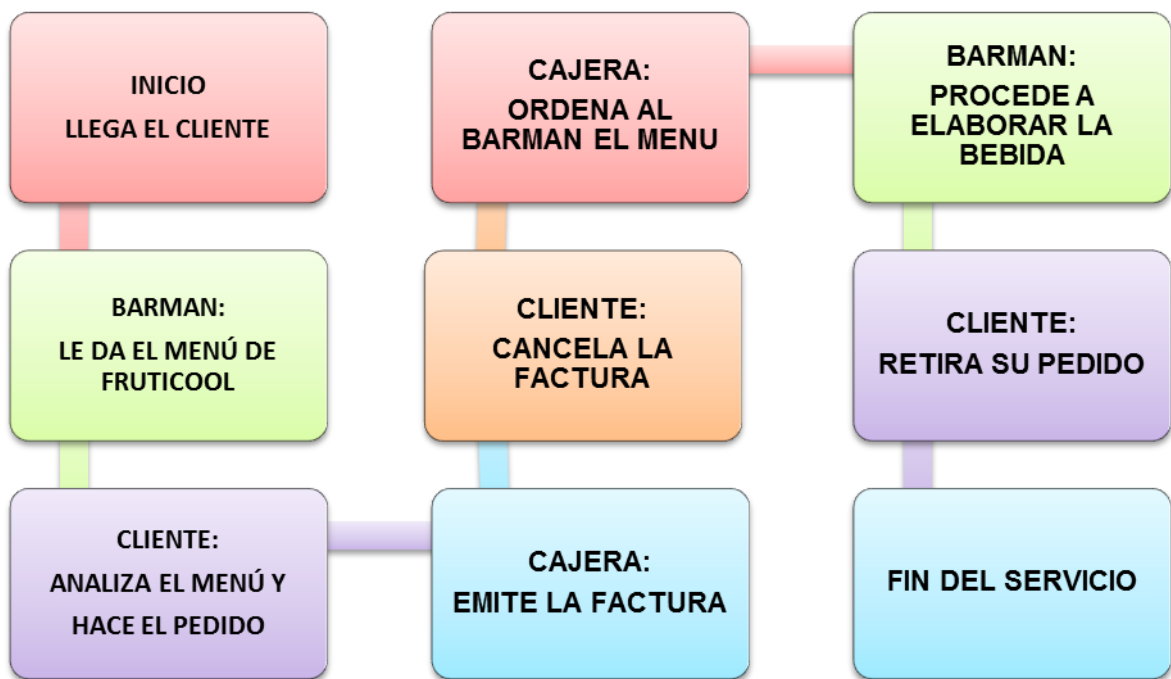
INICIO
LLEGA EL CLIENTE

BARMAN:
LE DA EL MENÚ DE FRUTICOOL

CLIENTE:
ANALIZA EL MENÚ Y HACE EL PEDIDO

CAJERA:
EMITE LA FACTURA

CLIENTE:
CANCELA LA FACTURA

CAJERA:
ORDENA AL BARMAN EL MENU

BARMAN:
PROCEDE A ELABORAR LA BEBIDA

CLIENTE:
RETIRA SU PEDIDO

FIN DEL SERVICIO